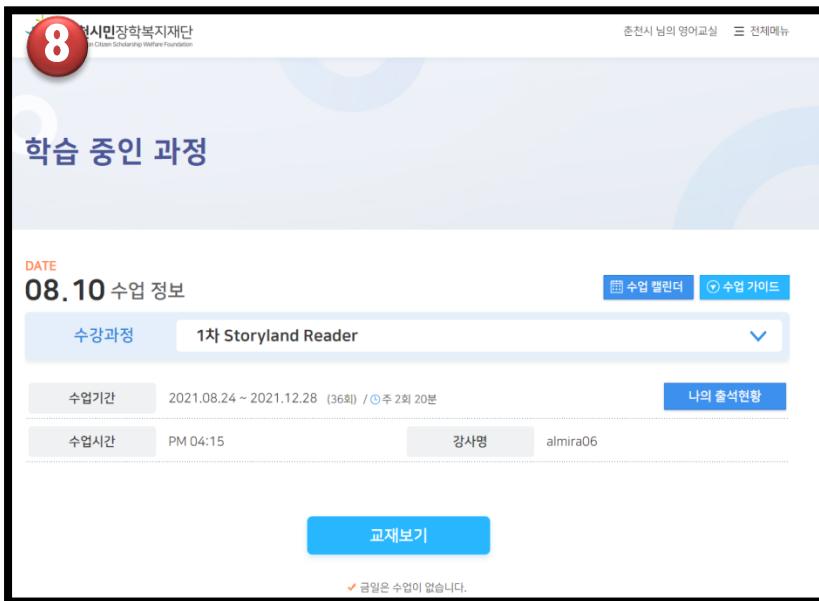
8
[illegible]시민장학복지재단
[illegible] Citizen Scholarship Welfare Foundation

춘천시 님의 영어교실 ☰ 전체메뉴

학습 중인 과정

DATE
08.10 수업 정보

수업 캘린더 수업 가이드

수강과정 1차 Storyland Reader

| 수업기간 | 2021.08.24 ~ 2021.12.28 (36회) / 주 2회 20분 | | 나의 출석현황 |
|---|---|---|---|
| 수업시간 | PM 04:15 | 강사명 | almira06 |

교재보기

✔ 금일은 수업이 없습니다.